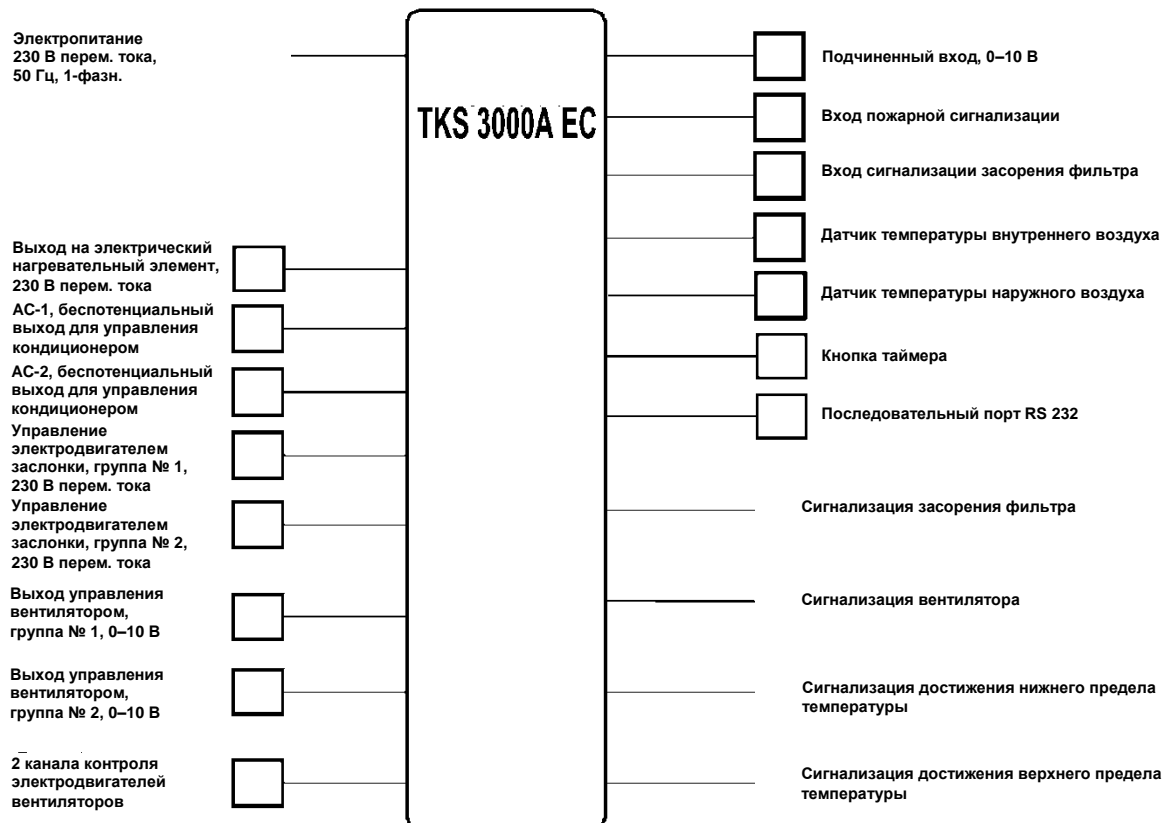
Электропитание 230 В перем. тока, 50 Гц, 1-фазн.

TKS 3000A EC

Подчиненный вход, 0–10 В

Вход пожарной сигнализации

Вход сигнализации засорения фильтра

Датчик температуры внутреннего воздуха

Датчик температуры наружного воздуха

Кнопка таймера

Последовательный порт RS 232

Сигнализация засорения фильтра

Сигнализация вентилятора

Сигнализация достижения нижнего предела температуры

Сигнализация достижения верхнего предела температуры

Выход на электрический нагревательный элемент, 230 В перем. тока

AC-1, беспотенциальный выход для управления кондиционером

AC-2, беспотенциальный выход для управления кондиционером

Управление электродвигателем заслонки, группа № 1, 230 В перем. тока

Управление электродвигателем заслонки, группа № 2, 230 В перем. тока

Выход управления вентилятором, группа № 1, 0–10 В

Выход управления вентилятором, группа № 2, 0–10 В

2 канала контроля электродвигателей вентиляторов